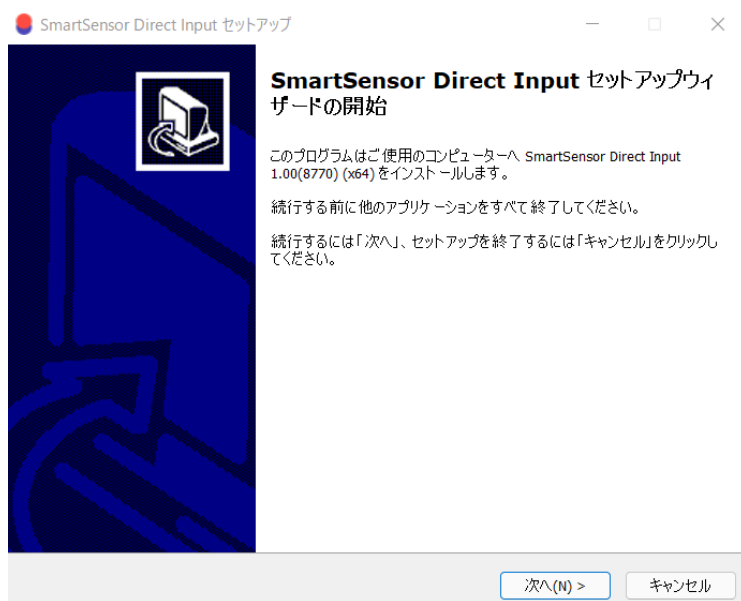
SmartSensor Direct Input セットアップ

SmartSensor Direct Input セットアップウィザードの開始

このプログラムはご使用のコンピューターへ SmartSensor Direct Input 1.00(8770) (x64) をインストールします。

続行する前に他のアプリケーションをすべて終了してください。

続行するには「次へ」、セットアップを終了するには「キャンセル」をクリックしてください。

次へ(N) >
キャンセル